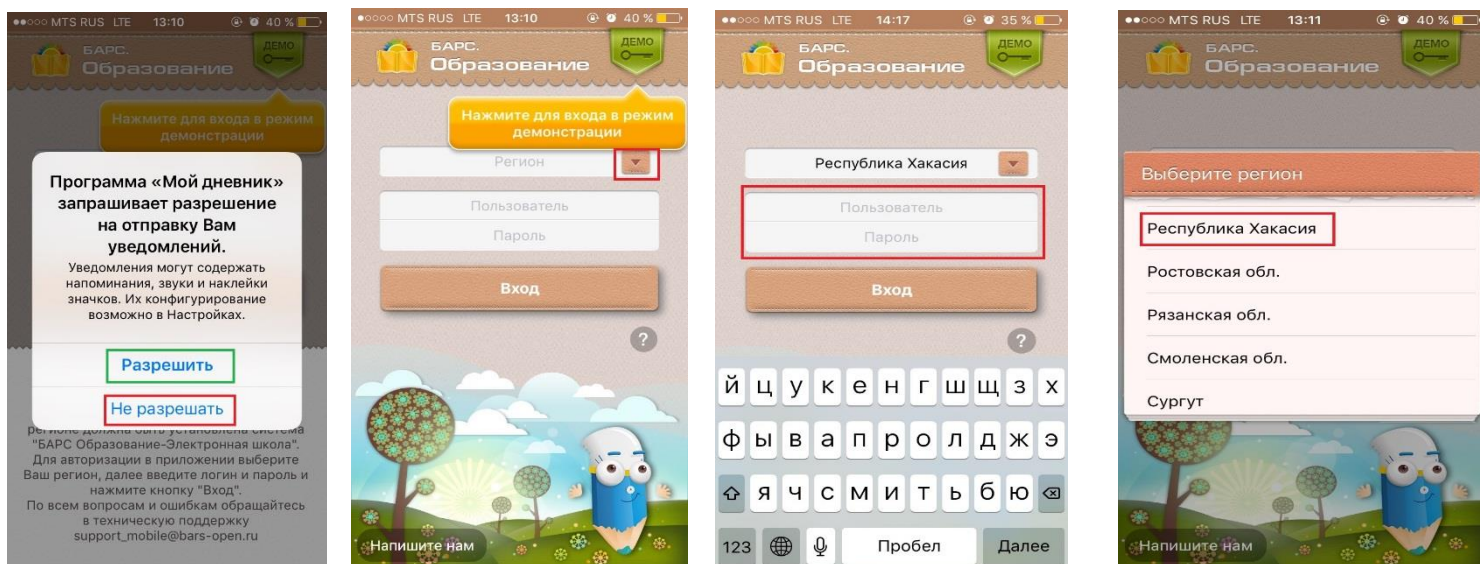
●●○○○ MTS RUS LTE 13:10 40 %

БАРС. Образование

ДЕМО

Нажмите для входа в режим демонстрации

Программа «Мой дневник» запрашивает разрешение на отправку Вам уведомлений.

Уведомления могут содержать напоминания, звуки и наклейки значков. Их конфигурирование возможно в Настройках.

Разрешить

Не разрешать

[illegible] должна быть установлена система "БАРС Образование-Электронная школа". Для авторизации в приложении выберите Ваш регион, далее введите логин и пароль и нажмите кнопку "Вход". По всем вопросам и ошибкам обращайтесь в техническую поддержку support_mobile@bars-open.ru

●○○○○ MTS RUS LTE 13:10 40 %

БАРС. Образование

ДЕМО

Нажмите для входа в режим демонстрации

Регион

Пользователь

Пароль

Вход

?

Напишите нам

●●○○○ MTS RUS LTE 14:17 35 %

БАРС. Образование

ДЕМО

Республика Хакасия

Пользователь

Пароль

Вход

?

й ц у к е н г ш щ з х

ф ы в а п р о л д ж э

я ч с м и т ь б ю

123 Пробел Далее

●●○○○ MTS RUS LTE 13:11 40 %

БАРС. Образование

ДЕМО

Выберите регион

Республика Хакасия

Ростовская обл.

Рязанская обл.

Смоленская обл.

Сургут

Напишите нам